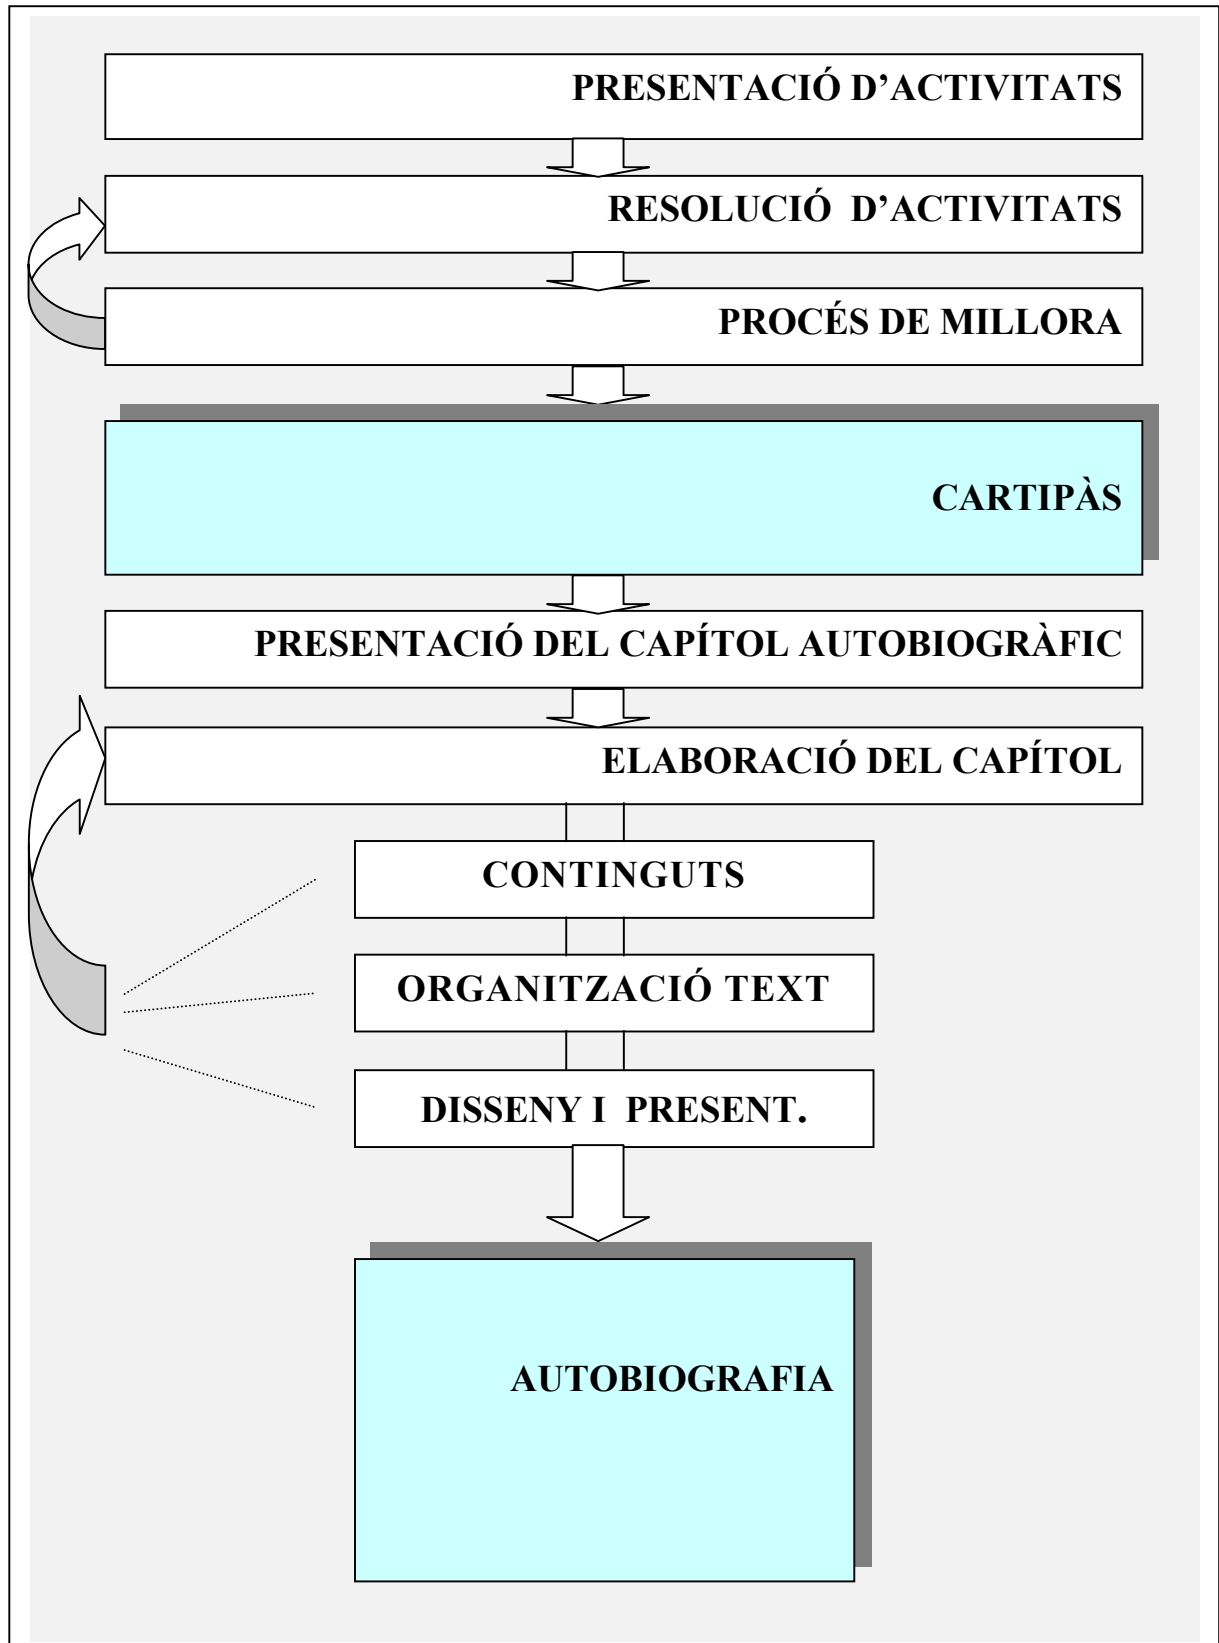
PRESENTACIÓ D'ACTIVITATS

RESOLUCIÓ D'ACTIVITATS

PROCÉS DE MILLORA

CARTIPÀS

PRESENTACIÓ DEL CAPÍTOL AUTOBIOGRÀFIC

ELABORACIÓ DEL CAPÍTOL

CONTINGUTS

ORGANITZACIÓ TEXT

DISSENY I PRESENT.

AUTOBIOGRAFIA